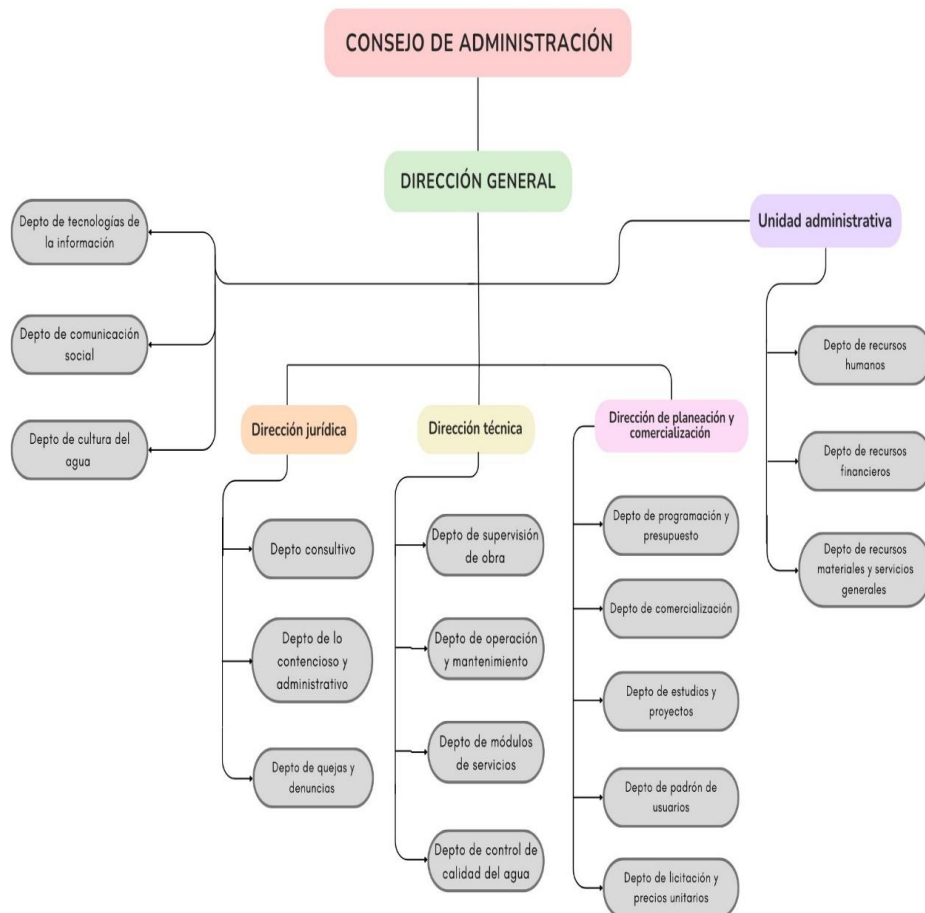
CONSEJO DE ADMINISTRACIÓN

DIRECCIÓN GENERAL

Depto de tecnologías de la información

Depto de comunicación social

Depto de cultura del agua

Unidad administrativa

Depto de recursos humanos

Depto de recursos financieros

Depto de recursos materiales y servicios generales

Dirección jurídica

Depto consultivo

Depto de lo contencioso y administrativo

Depto de quejas y denuncias

Dirección técnica

Depto de supervisión de obra

Depto de operación y mantenimiento

Depto de módulos de servicios

Depto de control de calidad del agua

Dirección de planeación y comercialización

Depto de programación y presupuesto

Depto de comercialización

Depto de estudios y proyectos

Depto de padrón de usuarios

Depto de licitación y precios unitarios